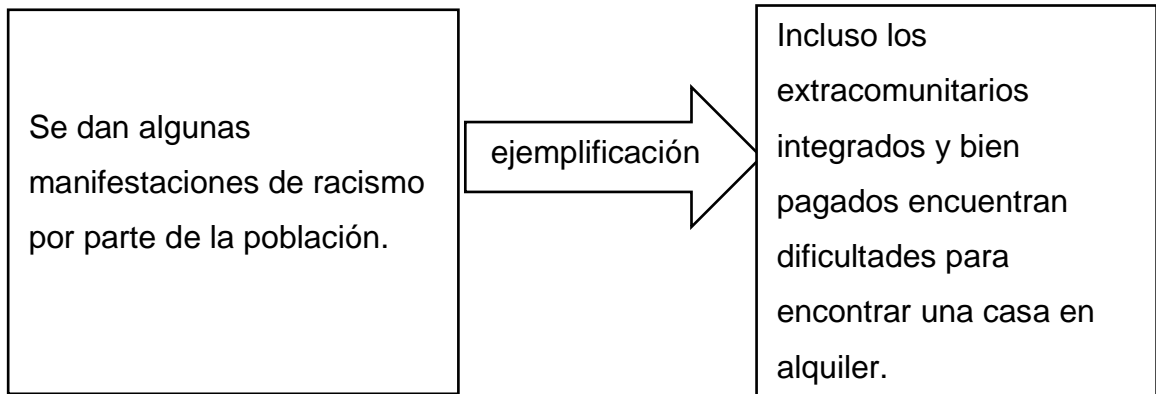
Se dan algunas manifestaciones de racismo por parte de la población.

ejemplificación

Incluso los extracomunitarios integrados y bien pagados encuentran dificultades para encontrar una casa en alquiler.